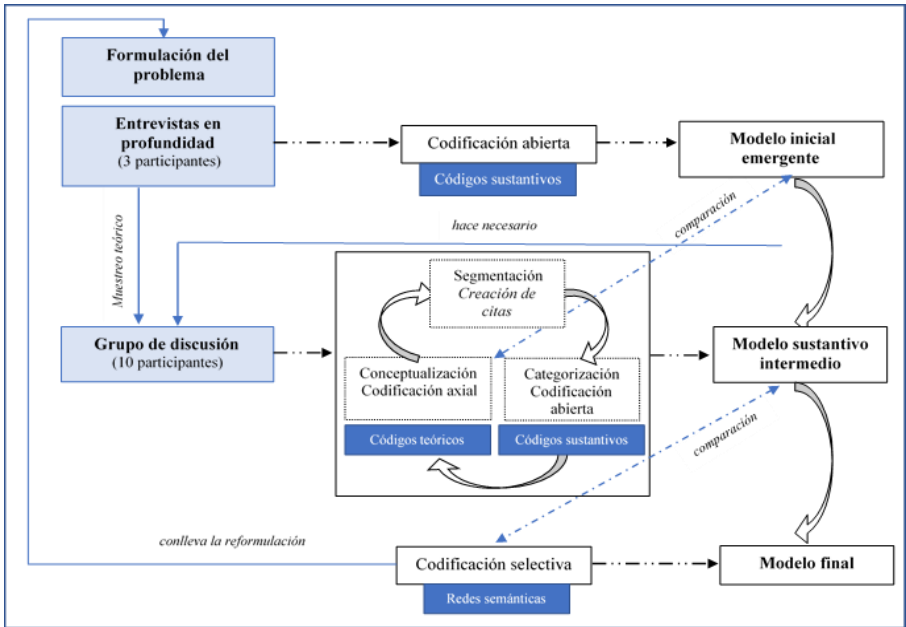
Formulación del problema

Entrevistas en profundidad
(3 participantes)

Codificación abierta

Códigos sustantivos

Modelo inicial emergente

Muestreo teórico

hace necesario

comparación

Segmentación
Creación de citas

Conceptualización
Codificación axial

Categorización
Codificación abierta

Códigos teóricos

Códigos sustantivos

Grupo de discusión
(10 participantes)

Modelo sustantivo intermedio

comparación

conlleva la reformulación

Codificación selectiva

Redes semánticas

Modelo final